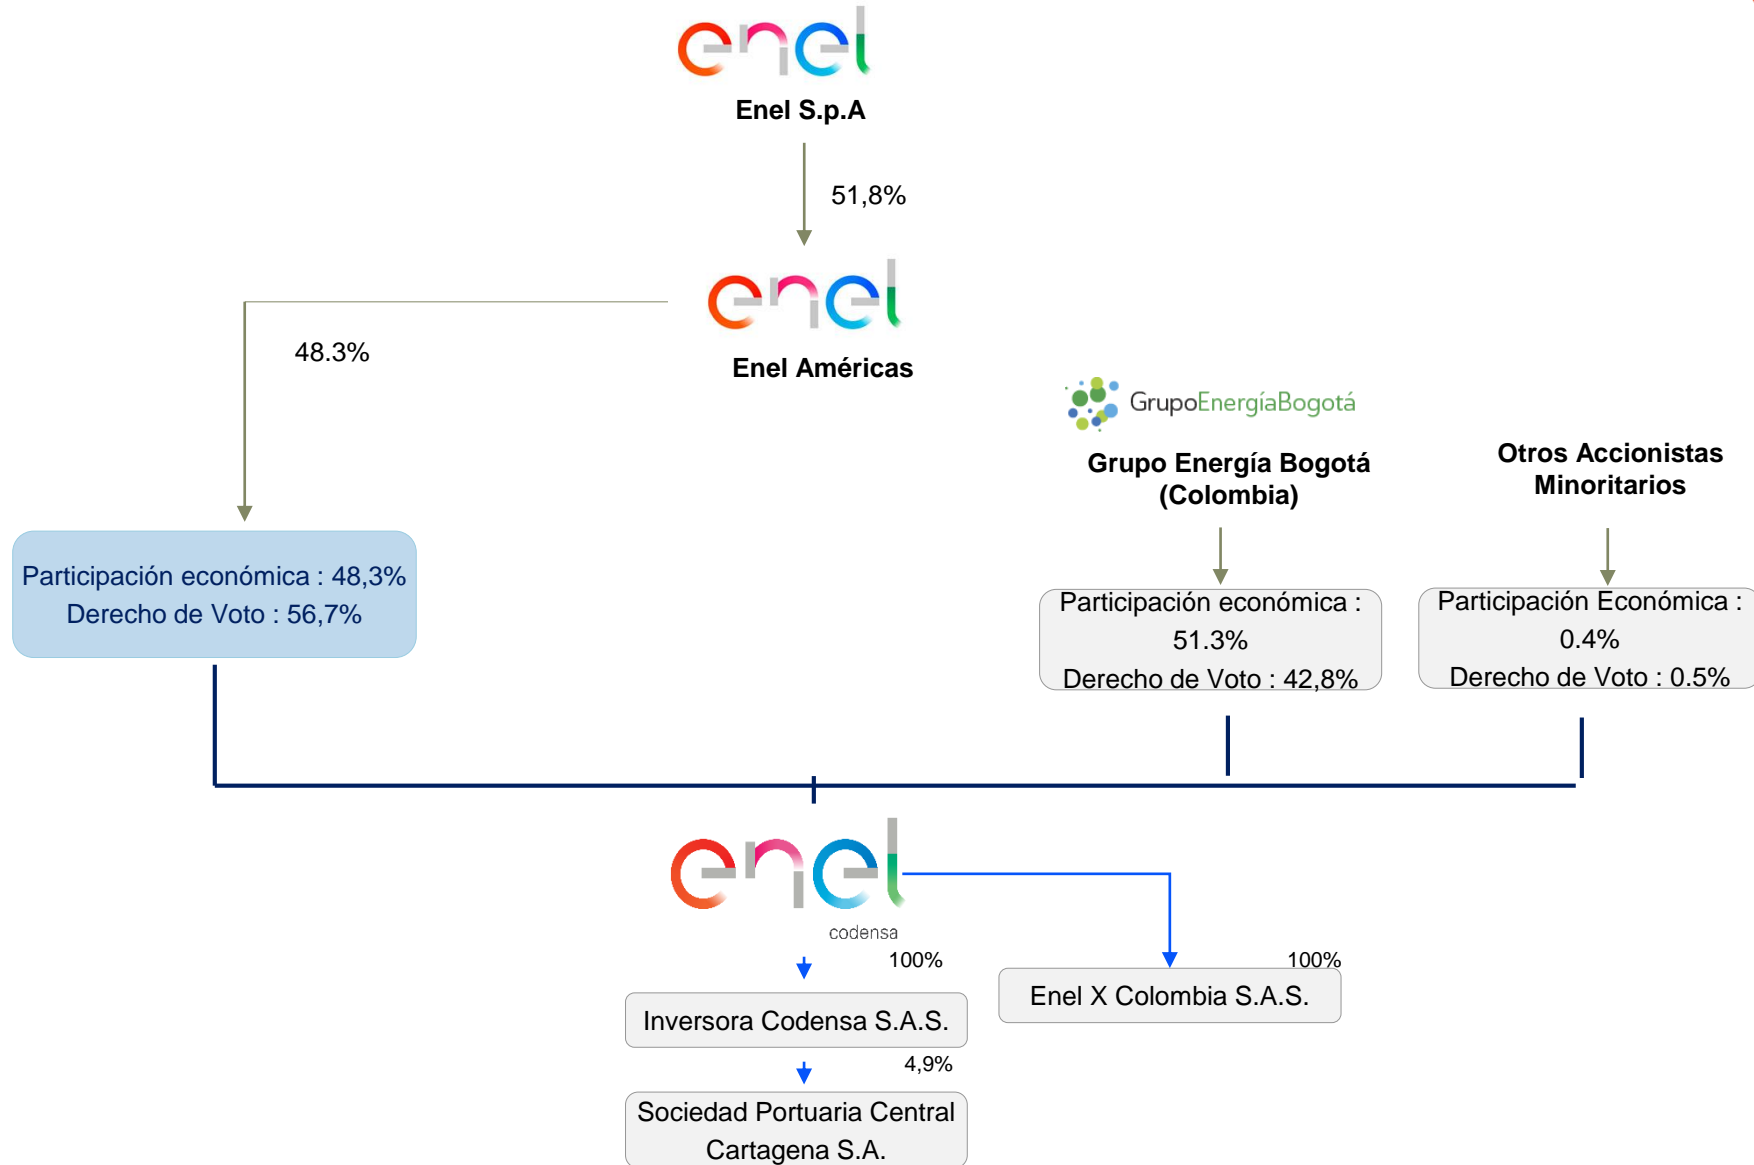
enel
Enel S.p.A

51,8%

enel
Enel Américas

48.3%

Participación económica : 48,3%
Derecho de Voto : 56,7%

GrupoEnergíaBogotá
Grupo Energía Bogotá (Colombia)

Participación económica : 51.3%
Derecho de Voto : 42,8%

Otros Accionistas Minoritarios

Participación Económica : 0.4%
Derecho de Voto : 0.5%

enel
codensa

100%
Inversora Codensa S.A.S.

100%
Enel X Colombia S.A.S.

4,9%
Sociedad Portuaria Central Cartagena S.A.